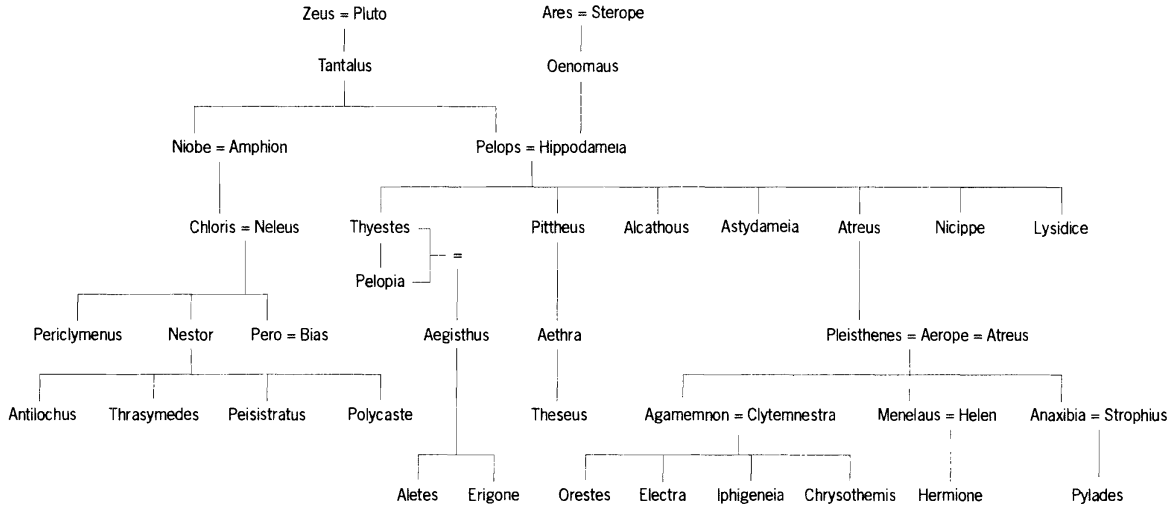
Zeus = Pluto

Ares = Sterope

Tantalus

Oenomaus

Niobe = Amphion

Pelops = Hippodameia

Chloris = Neleus

Thyestes

=

Pelopia

Pittheus

Alcathous

Astydameia

Atreus

Nicippe

Lysidice

Periclymenus

Nestor

Pero = Bias

Aegisthus

Aethra

Pleisthenes = Aerope = Atreus

Antilochus

Thrasymedes

Peisistratus

Polycaste

Theseus

Agamemnon = Clytemnestra

Menelaus = Helen

Anaxibia = Strophius

Aletes

Erigone

Orestes

Electra

Iphigeneia

Chrysothemis

Hermione

Pylades